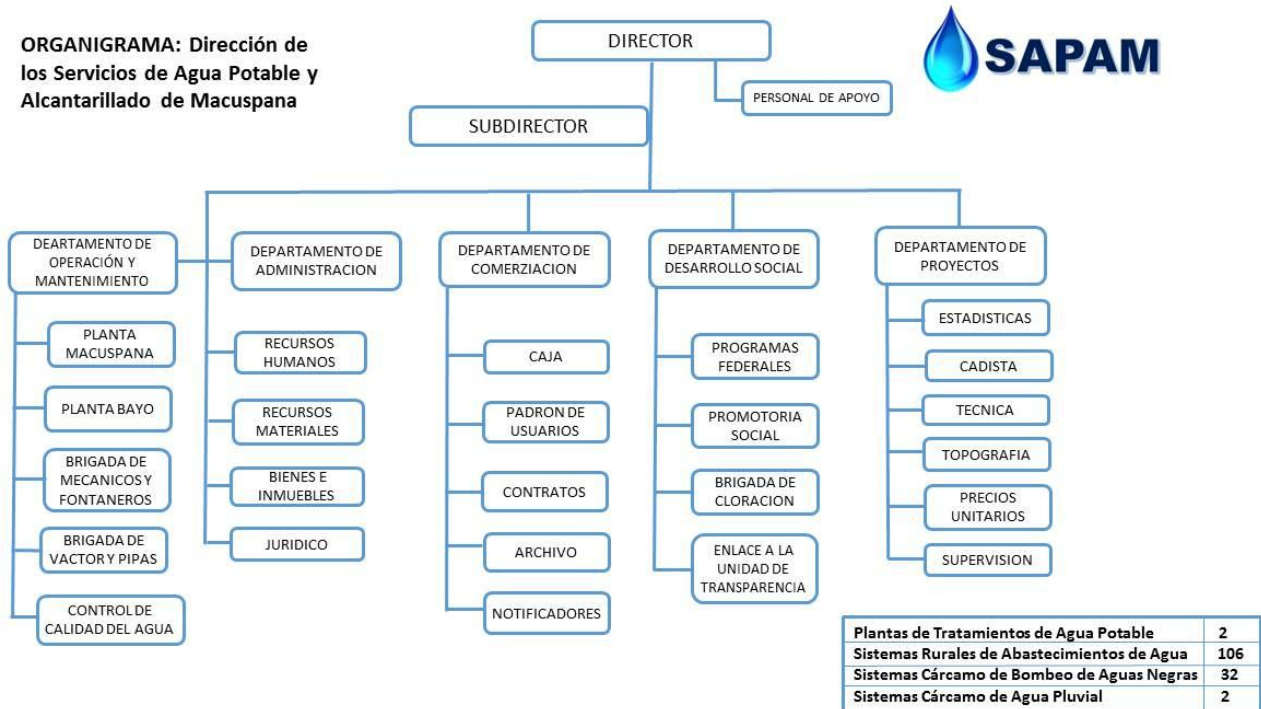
ORGANIGRAMA: Dirección de los Servicios de Agua Potable y Alcantarillado de Macuspana

DIRECTOR

SAPAM

PERSONAL DE APOYO

SUBDIRECTOR

DEARTAMENTO DE OPERACIÓN Y MANTENIMIENTO

PLANTA MACUSPANA

PLANTA BAYO

BRIGADA DE MECANICOS Y FONTANEROS

BRIGADA DE VACTOR Y PIPAS

CONTROL DE CALIDAD DEL AGUA

DEPARTAMENTO DE ADMINISTRACION

RECURSOS HUMANOS

RECURSOS MATERIALES

BIENES E INMUEBLES

JURIDICO

DEPARTAMENTO DE COMERZIACION

CAJA

PADRON DE USUARIOS

CONTRATOS

ARCHIVO

NOTIFICADORES

DEPARTAMENTO DE DESARROLLO SOCIAL

PROGRAMAS FEDERALES

PROMOTORIA SOCIAL

BRIGADA DE CLORACION

ENLACE A LA UNIDAD DE TRANSPARENCIA

DEPARTAMENTO DE PROYECTOS

ESTADISTICAS

CADISTA

TECNICA

TOPOGRAFIA

PRECIOS UNITARIOS

SUPERVISION

| Plantas de Tratamientos de Agua Potable | 2 |
|---|---|
| Sistemas Rurales de Abastecimientos de Agua | 106 |
| Sistemas Cárcamo de Bombeo de Aguas Negras | 32 |
| Sistemas Cárcamo de Agua Pluvial | 2 |